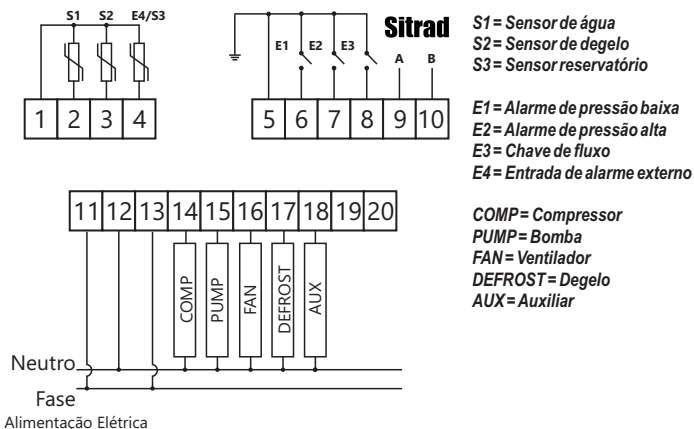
S1 S2 E4/S3

1 2 3 4

Sitrad

E1 E2 E3 A B

5 6 7 8 9 10

S1 = Sensor de água
S2 = Sensor de degelo
S3 = Sensor reservatório

E1 = Alarme de pressão baixa
E2 = Alarme de pressão alta
E3 = Chave de fluxo
E4 = Entrada de alarme externo

11 12 13 14 15 16 17 18 19 20

COMP PUMP FAN DEFROST AUX

COMP = Compressor
PUMP = Bomba
FAN = Ventilador
DEFROST = Degelo
AUX = Auxiliar

Neutro
Fase
Alimentacão Elétrica